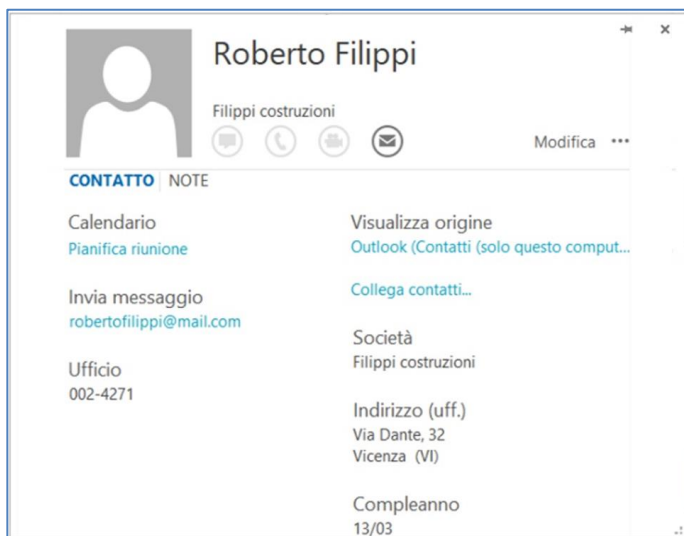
Roberto Filippi

Filippi costruzioni

Modifica ···

CONTATTO NOTE

Calendario
Pianifica riunione

Invia messaggio
robertofilippi@mail.com

Ufficio
002-4271

Visualizza origine
Outlook (Contatti (solo questo comput...

Collega contatti...

Società
Filippi costruzioni

Indirizzo (uff.)
Via Dante, 32
Vicenza (VI)

Compleanno
13/03